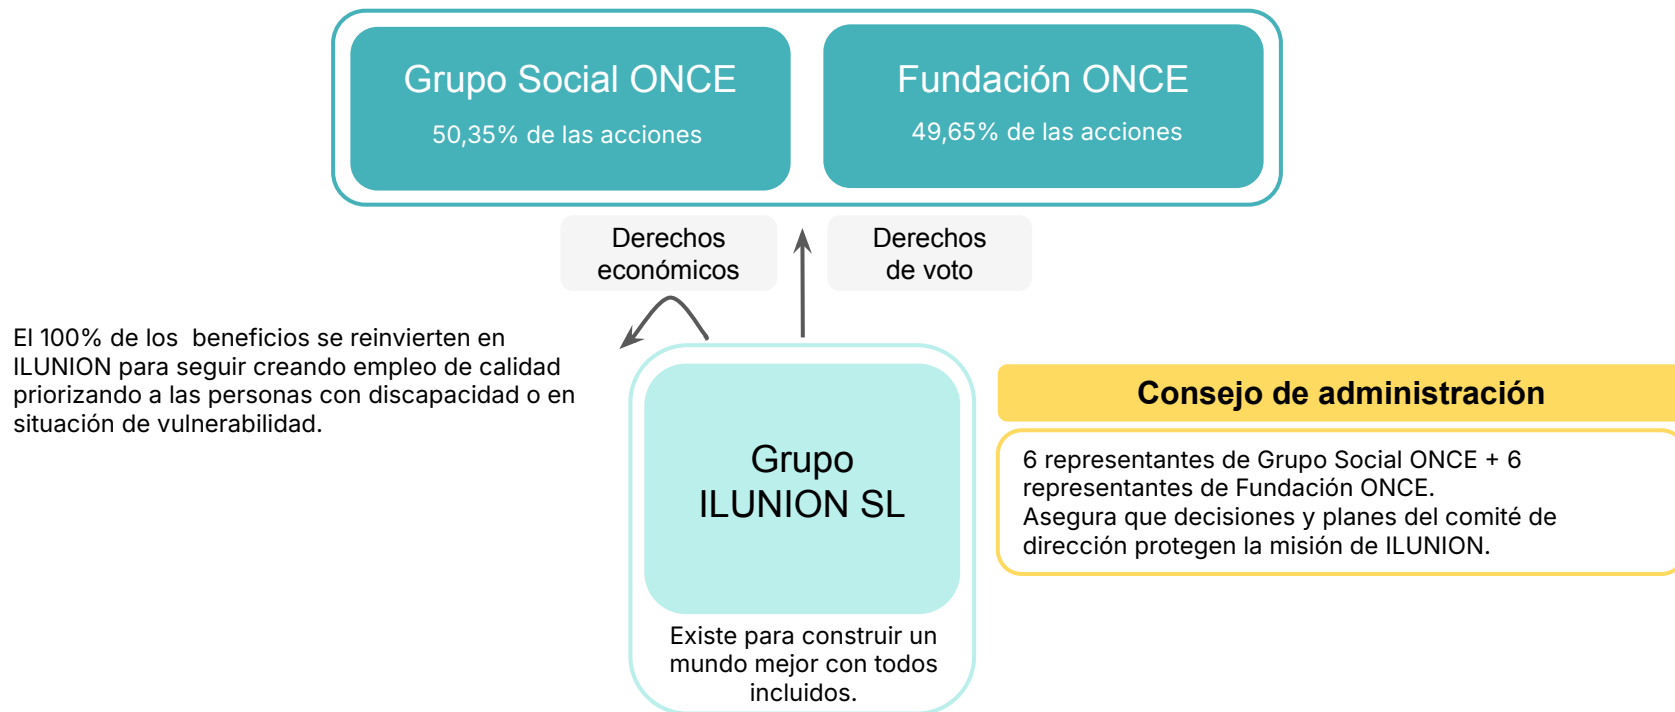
Grupo Social ONCE

50,35% de las acciones

Fundación ONCE

49,65% de las acciones

Derechos económicos

Derechos de voto

El 100% de los beneficios se reinvierten en ILUNION para seguir creando empleo de calidad priorizando a las personas con discapacidad o en situación de vulnerabilidad.

Grupo ILUNION SL

Existe para construir un mundo mejor con todos incluidos.

Consejo de administración

6 representantes de Grupo Social ONCE + 6 representantes de Fundación ONCE.
Asegura que decisiones y planes del comité de dirección protegen la misión de ILUNION.